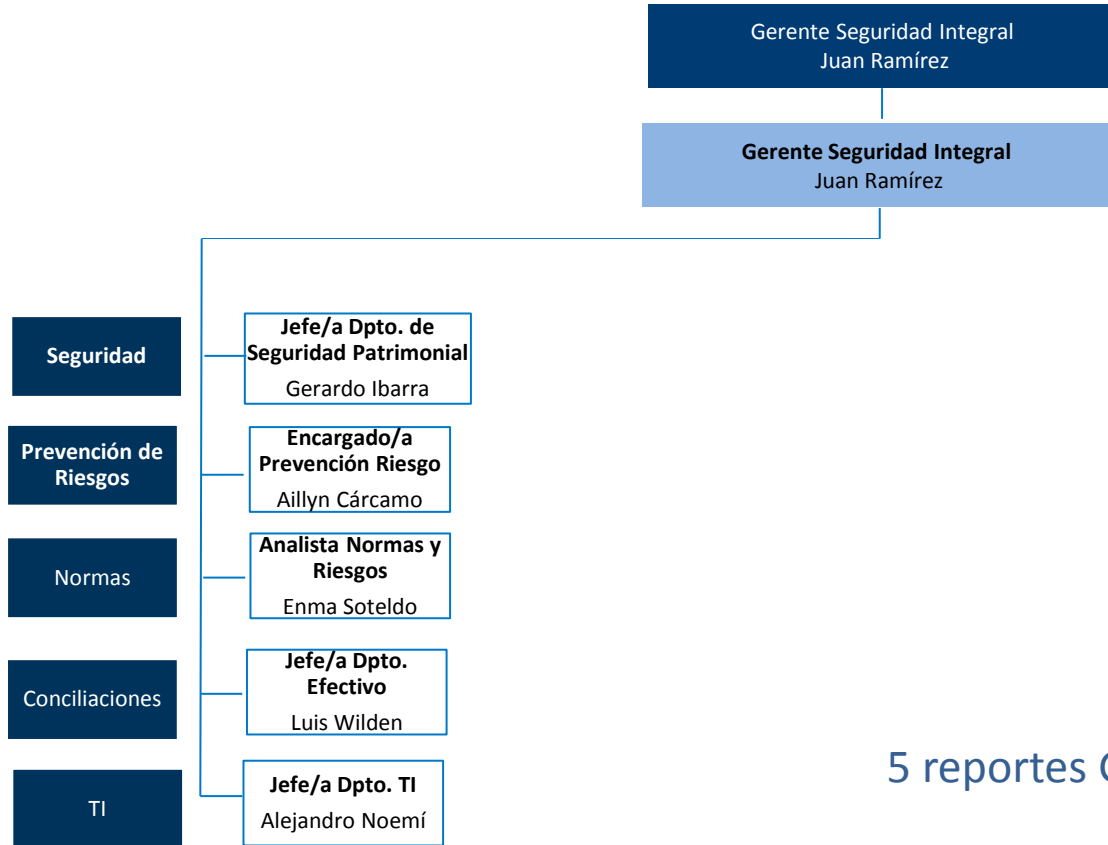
Gerente Seguridad Integral
Juan Ramírez

Gerente Seguridad Integral
Juan Ramírez

Seguridad

Jefe/a Dpto. de Seguridad Patrimonial
Gerardo Ibarra

Prevención de Riesgos

Encargado/a Prevención Riesgo
Aillyn Cárcamo

Normas

Analista Normas y Riesgos
Enma Soteldo

Conciliaciones

Jefe/a Dpto. Efectivo
Luis Wilden

TI

Jefe/a Dpto. TI
Alejandro Noemí

5 reportes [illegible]